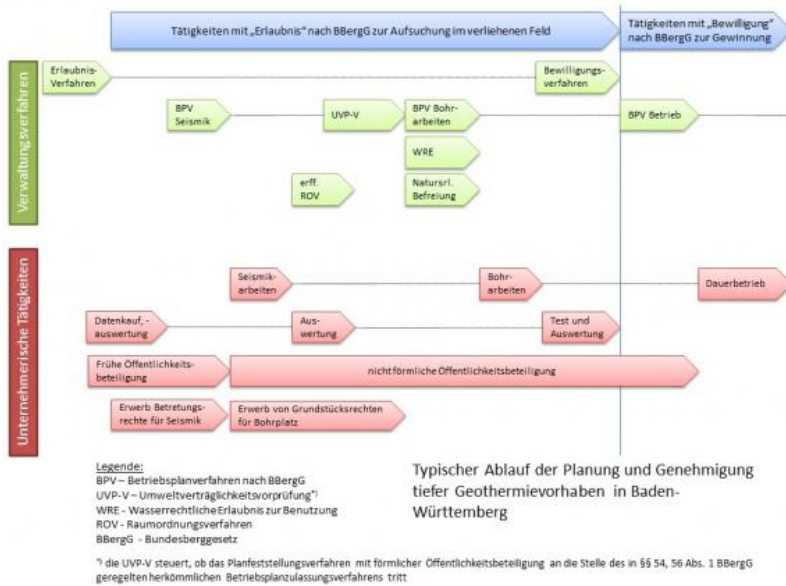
Tätigkeiten mit „Erlaubnis" nach BBergG zur Aufsuchung im verliehenen Feld

Tätigkeiten mit „Bewilligung" nach BBergG zur Gewinnung

Verwaltungsverfahren

Erlaubnis-Verfahren

Bewilligungs-verfahren

BPV Seismik

UVP-V

BPV Bohr-arbeiten

BPV Betrieb

WRE

erf. ROV

Natursrl. Befreiung

Unternehmerische Tätigkeiten

Seismik-arbeiten

Bohr-arbeiten

Dauerbetrieb

Datenkauf, -auswertung

Aus-wertung

Test und Auswertung

Frühe Öffentlichkeits-beteiligung

nicht förmliche Öffentlichkeitsbeteiligung

Erwerb Betretungs-rechte für Seismik

Erwerb von Grundstücksrechten für Bohrplatz

Legende:
BPV – Betriebsplanverfahren nach BBergG
UVP-V – Umweltverträglichkeitsvorprüfung*)
WRE - Wasserrechtliche Erlaubnis zur Benutzung
ROV - Raumordnungsverfahren
BBergG - Bundesberggesetz

Typischer Ablauf der Planung und Genehmigung tiefer Geothermievorhaben in Baden-Württemberg

*) die UVP-V steuert, ob das Planfeststellungsverfahren mit förmlicher Öffentlichkeitsbeteiligung an die Stelle des in §§ 54, 56 Abs. 1 BBergG geregelten herkömmlichen Betriebsplanzulassungsverfahrens tritt